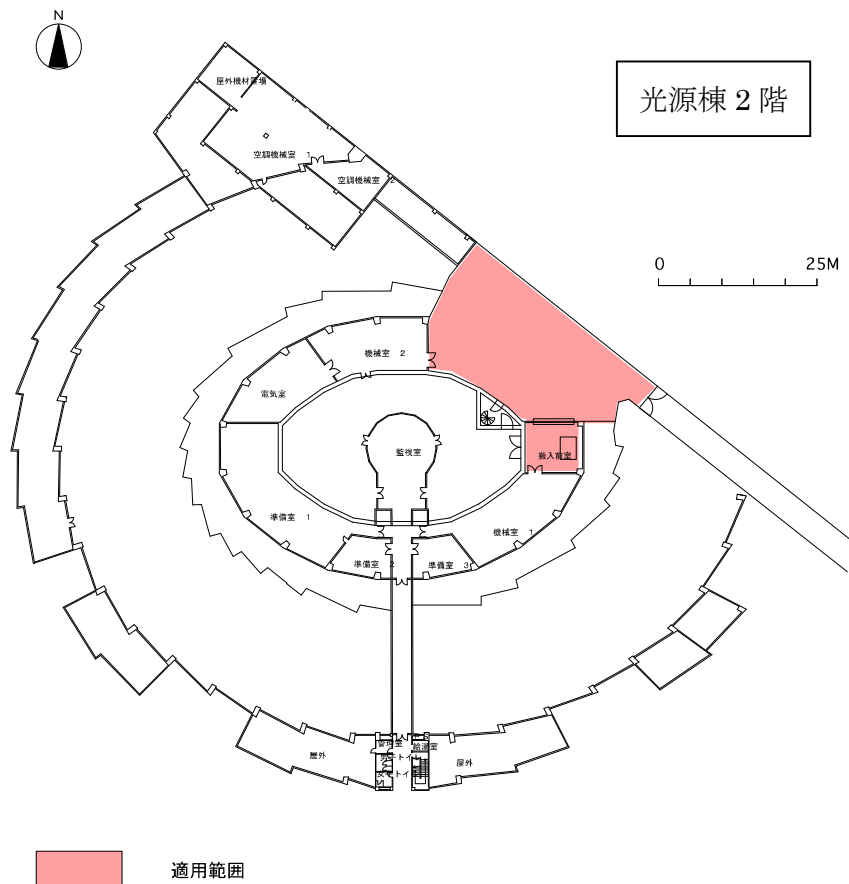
N

光源棟 2 階

0 25M

屋外機材置場

空調機械室 1

空調機械室 2

機械室 2

電気室

監視室

搬入前室

準備室 1

機械室 1

準備室 2

準備室 3

屋外

管理室

給湯室

男子トイレ

女子トイレ

屋外

適用範囲